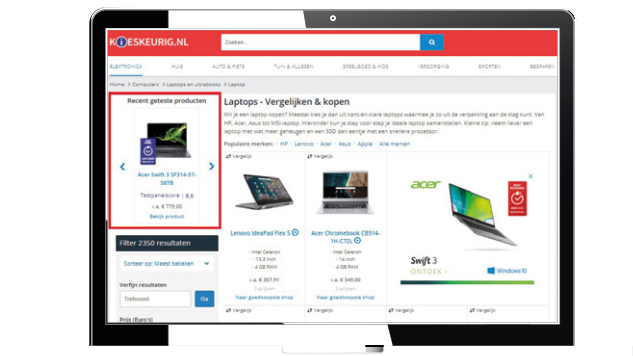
KIESKEURIG.NL

Zoeken...

ELEKTRONICA HUIS AUTO & FIETS TUIN & KLUSSEN SPEELGOED & KIDS VERZORGING SPORTEN BESPAREN

Home > Computers > Laptops en ultrabooks > Laptops

Recent geteste producten

Acer Swift 3 SF314-57-58TB

Testpanelscore | 8,6

v.a. € 779,00

Bekijk product

Laptops - Vergelijken & kopen

Wil je een laptop kopen? Meestal kies je dan uit kant-en-klare laptops waarmee je zo uit de verpakking aan de slag kunt. Van HP, Acer, Asus tot MSI-laptop. Hieronder kun je stap voor stap je ideale laptop samenstellen. Kleine tip: neem liever een laptop met wat meer geheugen en een SSD dan eentje met een snellere processor.

Populaire merken: HP Lenovo Acer Asus Apple Alle merken

Vergelijk

Vergelijk

Lenovo IdeaPad Flex 5

- Intel Celeron
- 13.3 inch
- 4 GB RAM

v.a. € 357,91

Naar goedkoopste shop

Acer Chromebook CB514-1H-C7DL

- Intel Celeron
- 14 inch
- 4 GB RAM

v.a. € 359,00

Naar goedkoopste shop

acer

Swift 3

ONTDEK

Windows 10

Filter 2350 resultaten

Sorteer op: Meest bekeken

Verfijn resultaten

Trefwoord

Ga

Prijs (Euro's)

Vergelijk

Vergelijk

Vergelijk

Vergelijk